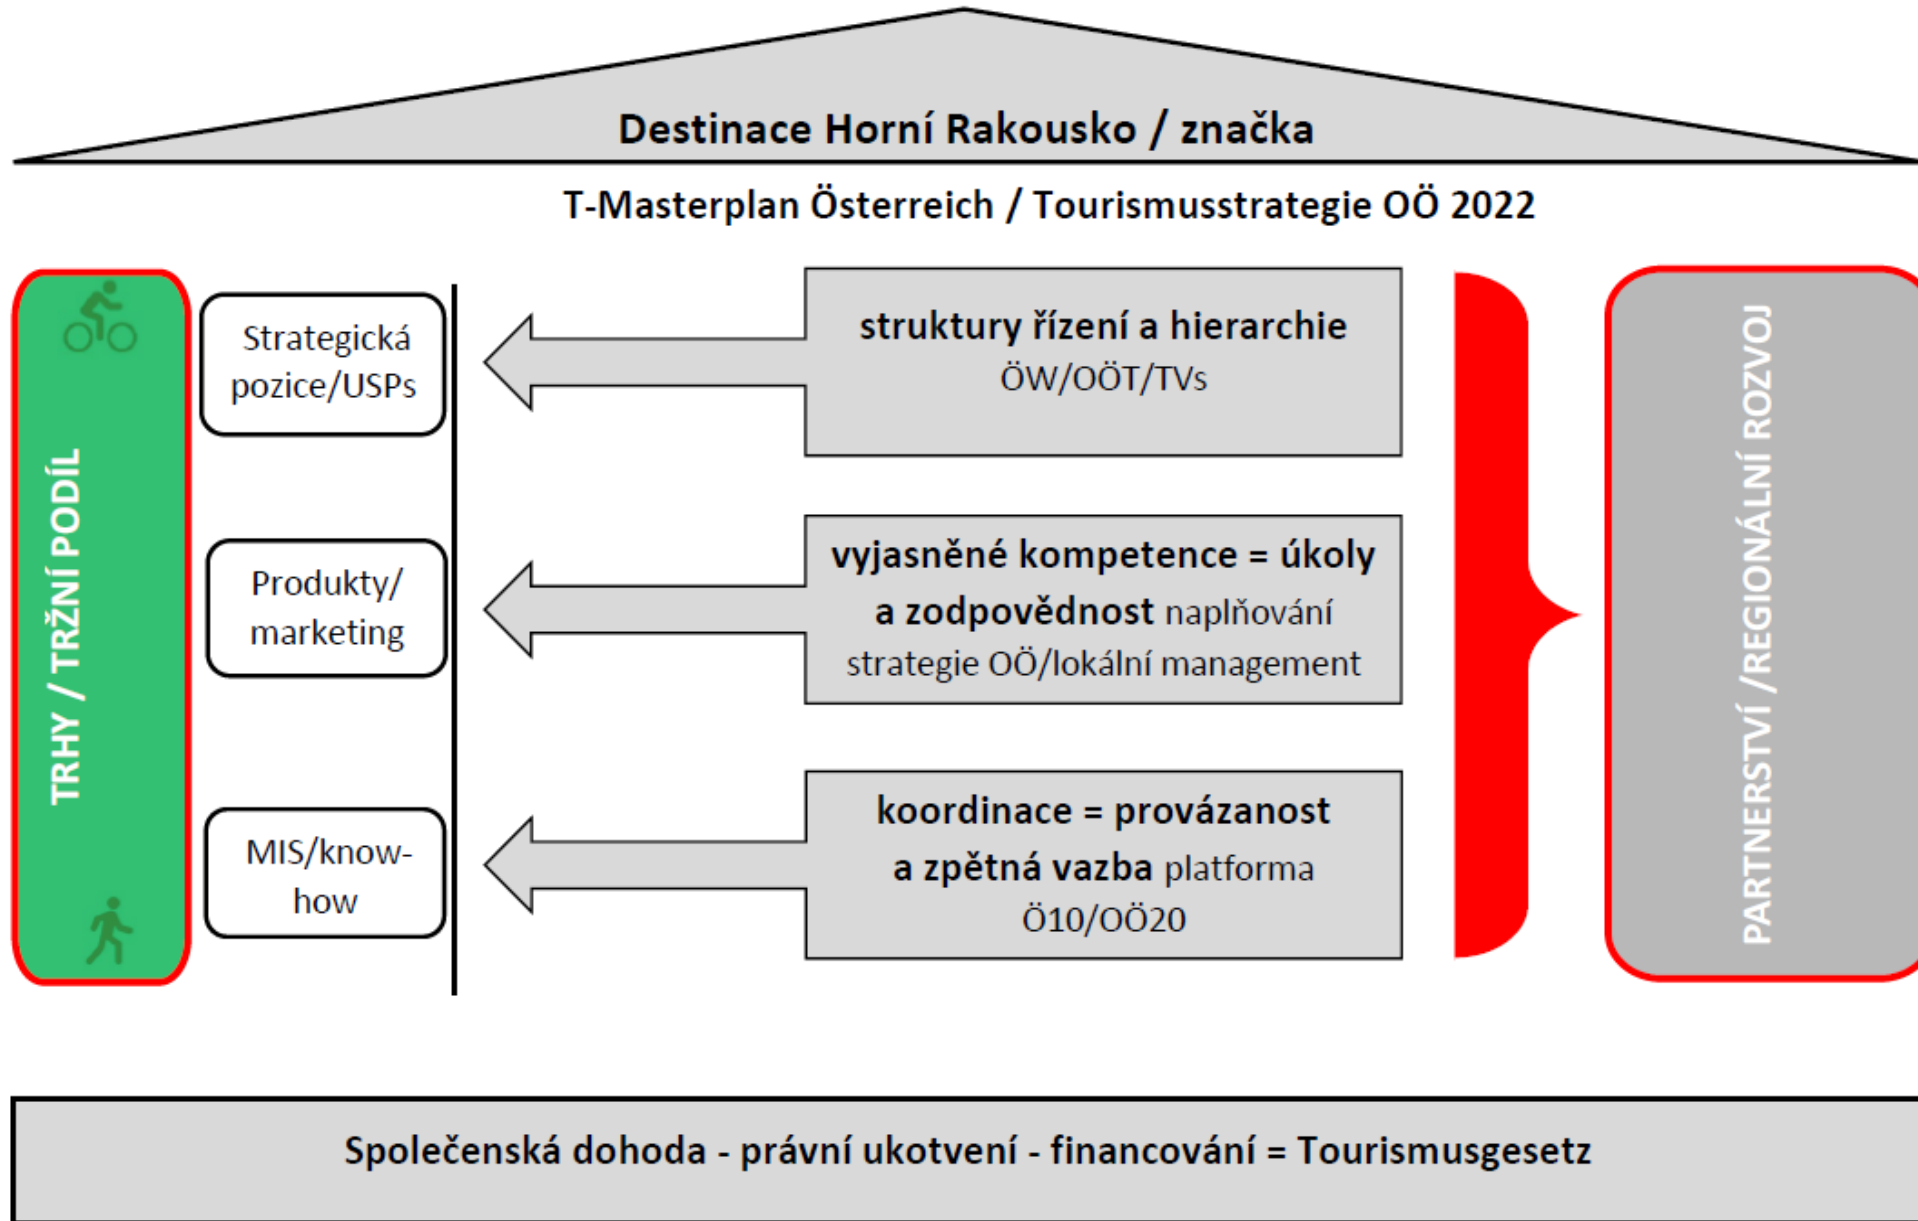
Destinace Horní Rakousko / značka

T-Masterplan Österreich / Tourismusstrategie OÖ 2022

TRHY / TRŽNÍ PODÍL

Strategická pozice/USPs

Produkty/ marketing

MIS/know-how

struktury řízení a hierarchie ÖW/OÖT/TVs

vyjasněné kompetence = úkoly a zodpovědnost naplňování strategie OÖ/lokální management

koordinace = provázanost a zpětná vazba platforma Ö10/OÖ20

PARTNERSTVÍ /REGIONÁLNÍ ROZVOJ

Společenská dohoda - právní ukotvení - financování = Tourismusgesetz